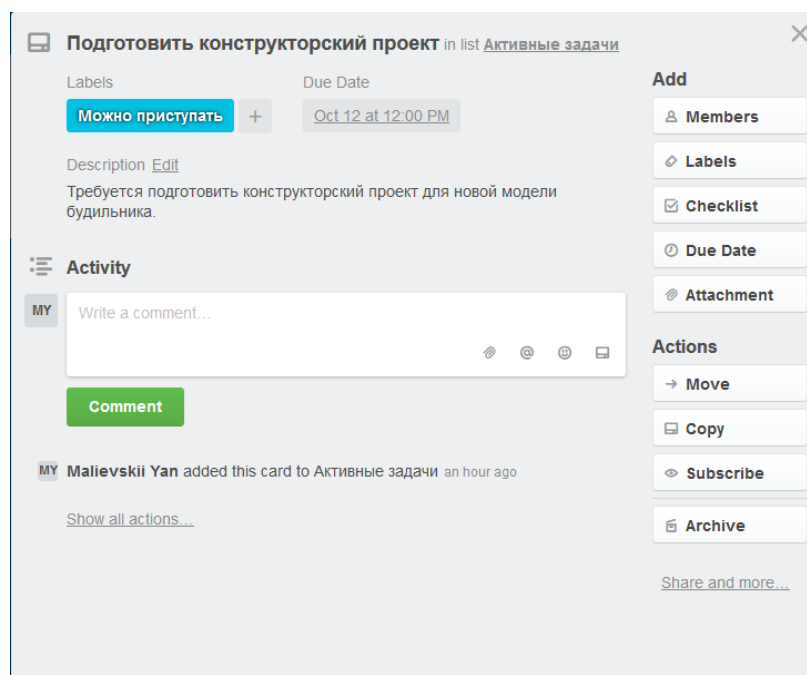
Подготовить конструкторский проект in list Активные задачи

Labels

Можно приступать +

Due Date

Oct 12 at 12:00 PM

Description Edit

Требуется подготовить конструкторский проект для новой модели будильника.

Activity

MY

Write a comment…

Comment

MY Malievskii Yan added this card to Активные задачи an hour ago

Show all actions…

Add

Members

Labels

Checklist

Due Date

Attachment

Actions

→ Move

Copy

Subscribe

Archive

Share and more…